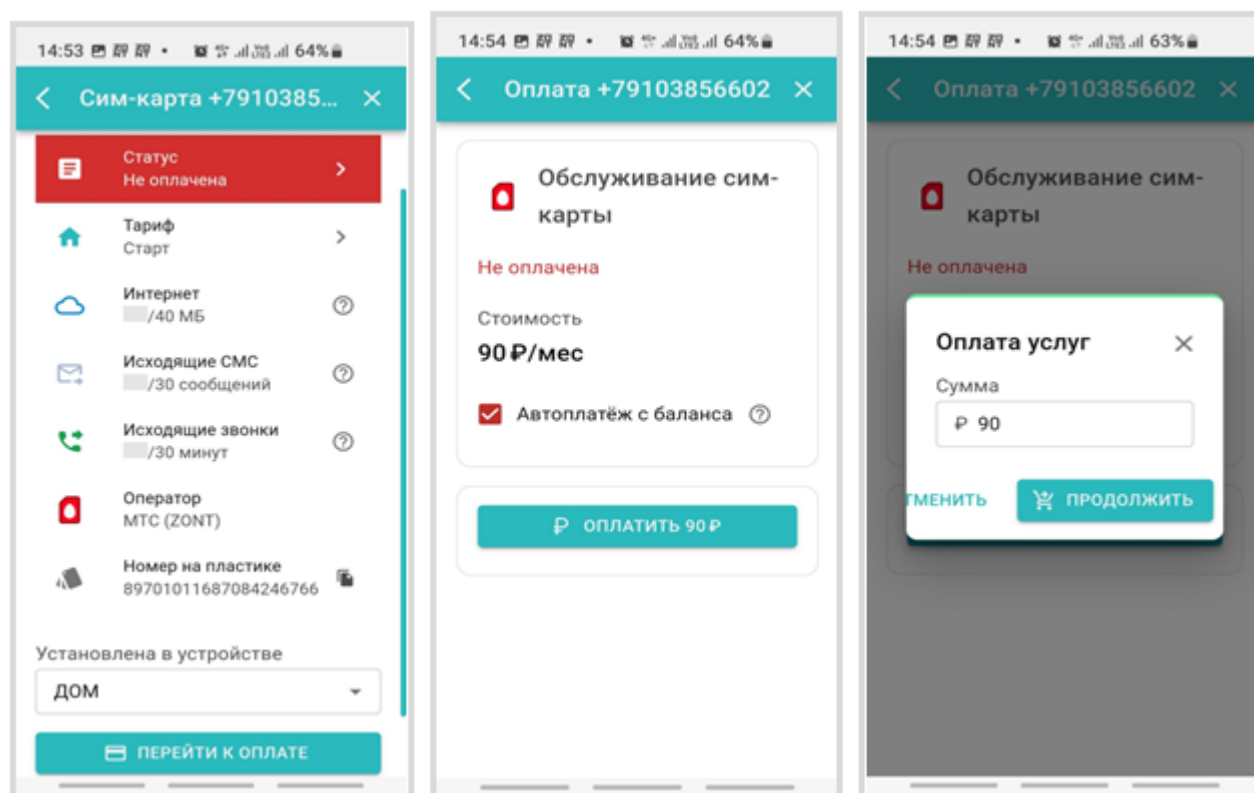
14:53 64%

Сим-карта +7910385...

Статус
Не оплачена

Тариф
Старт

Интернет
/40 МБ

Исходящие СМС
/30 сообщений

Исходящие звонки
/30 минут

Оператор
МТС (ZONT)

Номер на пластике
89701011687084246766

Установлена в устройстве

ДОМ

ПЕРЕЙТИ К ОПЛАТЕ

14:54 64%

Оплата +79103856602

Обслуживание сим-карты

Не оплачена

Стоимость

90 ₽/мес

Автоплатёж с баланса

ОПЛАТИТЬ 90 ₽

14:54 63%

Оплата +79103856602

Обслуживание сим-карты

Не оплачена

Оплата услуг

Сумма

₽ 90

ТМЕНИТЬ

ПРОДОЛЖИТЬ